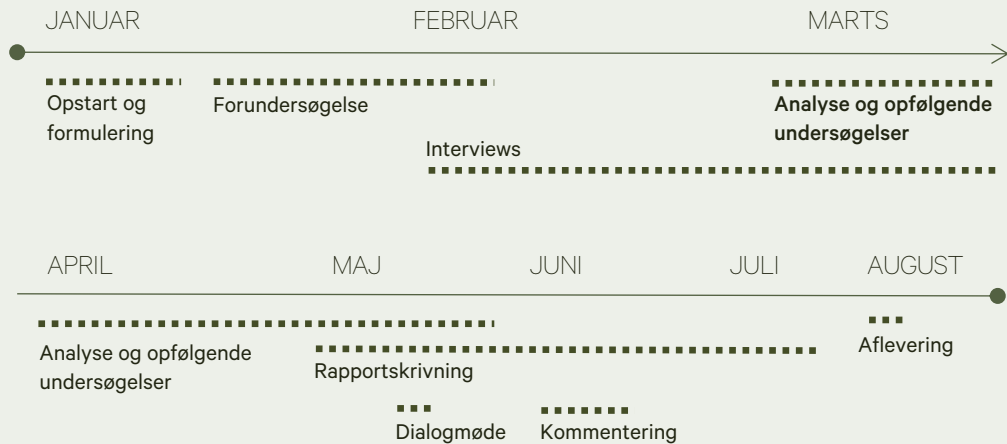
JANUAR FEBRUAR MARTS

Opstart og formulering

Forundersøgelse

Analyse og opfølgende undersøgelser

Interviews

APRIL MAJ JUNI JULI AUGUST

Analyse og opfølgende undersøgelser

Rapportskrivning

Aflevering

Dialogmøde

Kommentering